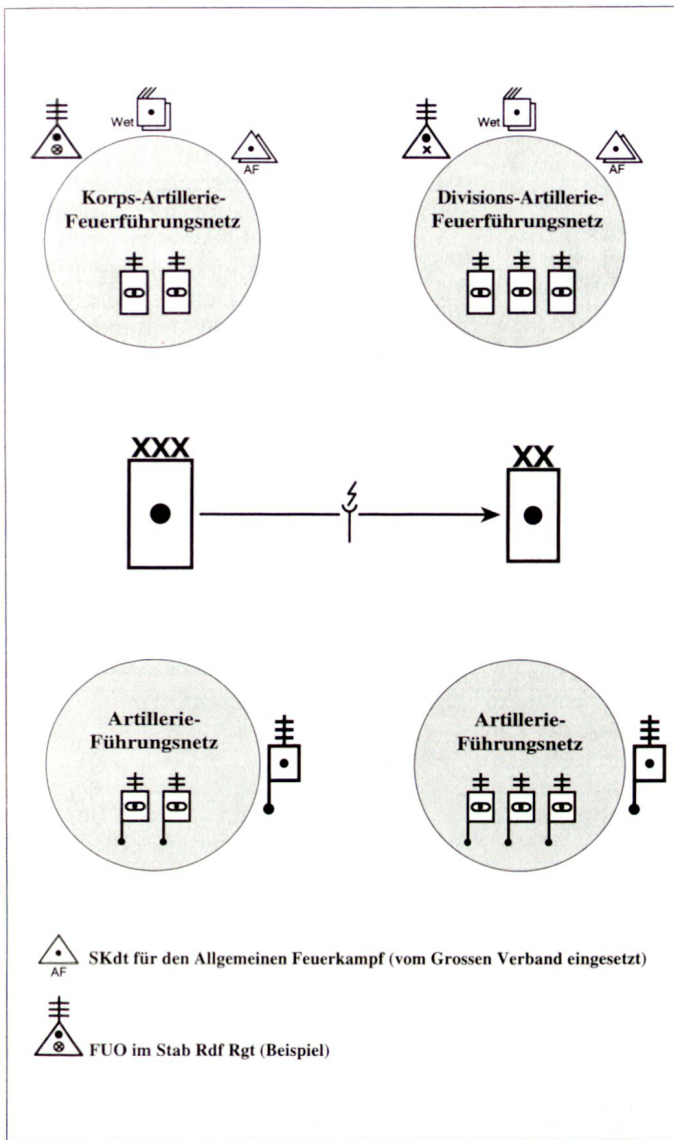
Wet

AF

Korps-Artillerie-Feuerführungsnetz

Wet

AF

Divisions-Artillerie-Feuerführungsnetz

XXX

XX

Artillerie-Führungsnetz

Artillerie-Führungsnetz

AF SKdt für den Allgemeinen Feuerkampf (vom Grossen Verband eingesetzt)

FUO im Stab Rdf Rgt (Beispiel)